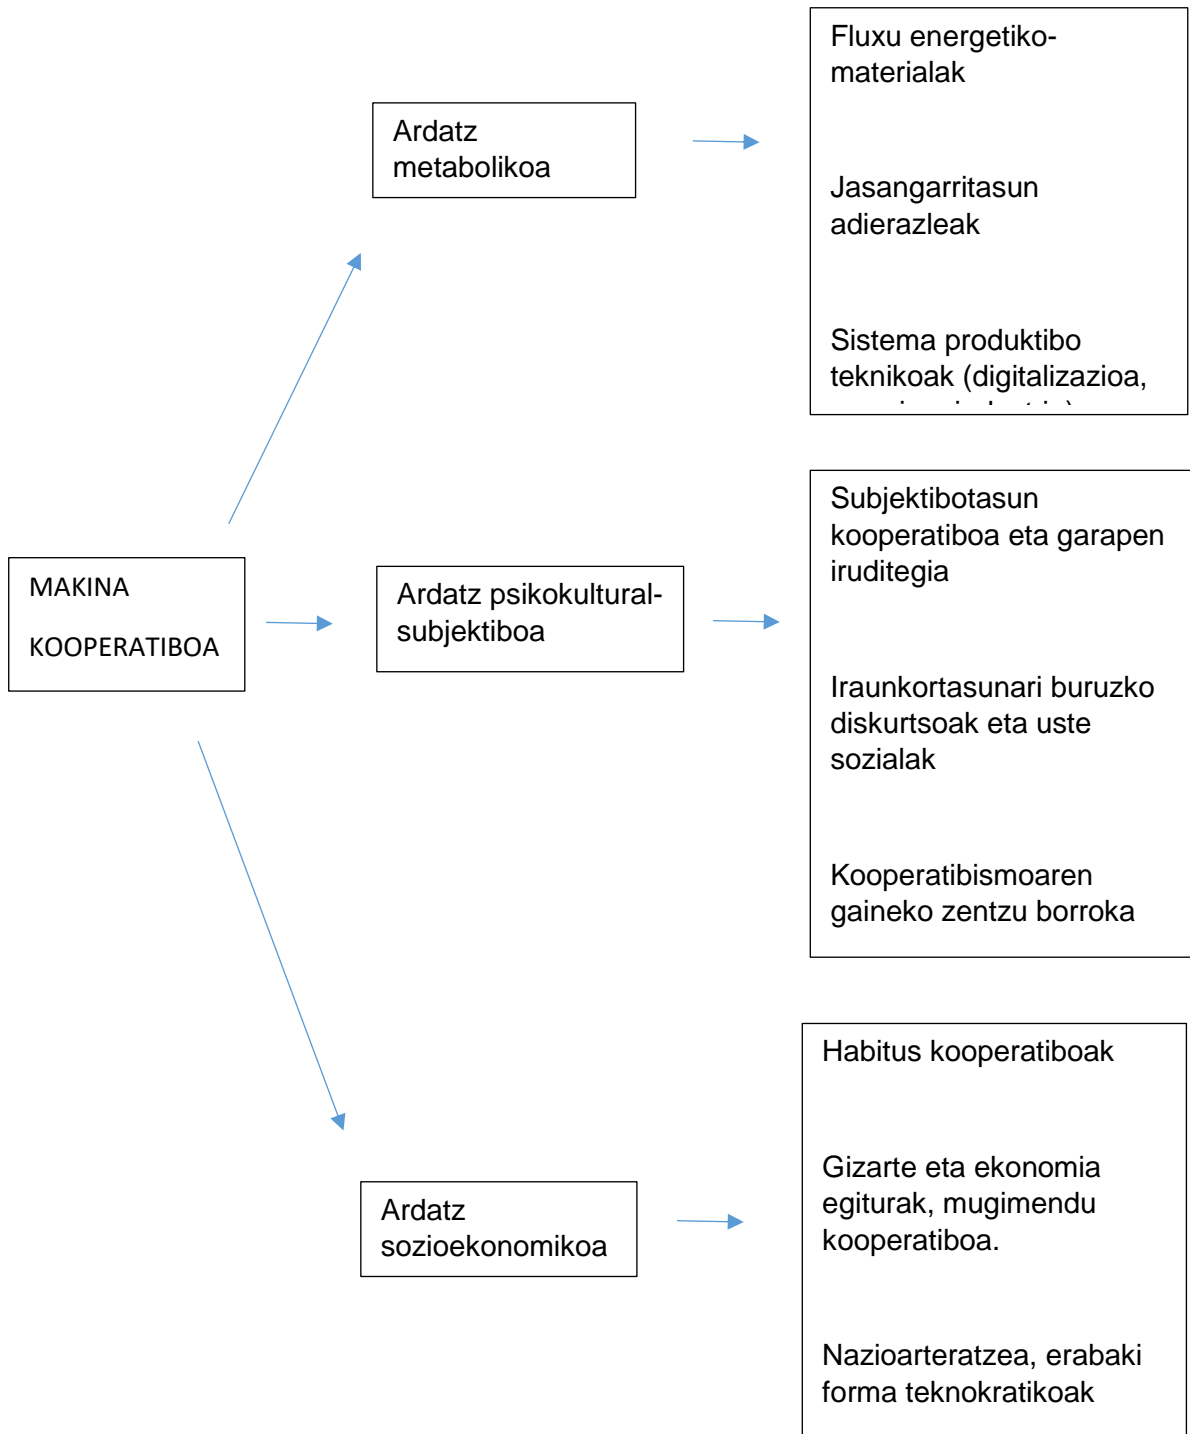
MAKINA

KOOPERATIBOA

Ardatz metabolikoa

Fluxu energetiko-materialak

Jasangarritasun adierazleak

Sistema produktibo teknikoak (digitalizazioa, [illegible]

Ardatz psikokultural-subjektiboa

Subjektibotasun kooperatiboa eta garapen iruditegia

Iraunkortasunari buruzko diskurtsoak eta uste sozialak

Kooperatibismoaren gaineko zentzu borroka

Ardatz sozioekonomikoa

Habitus kooperatiboak

Gizarte eta ekonomia egiturak, mugimendu kooperatiboa.

Nazioarteratzea, erabaki forma teknokratikoak